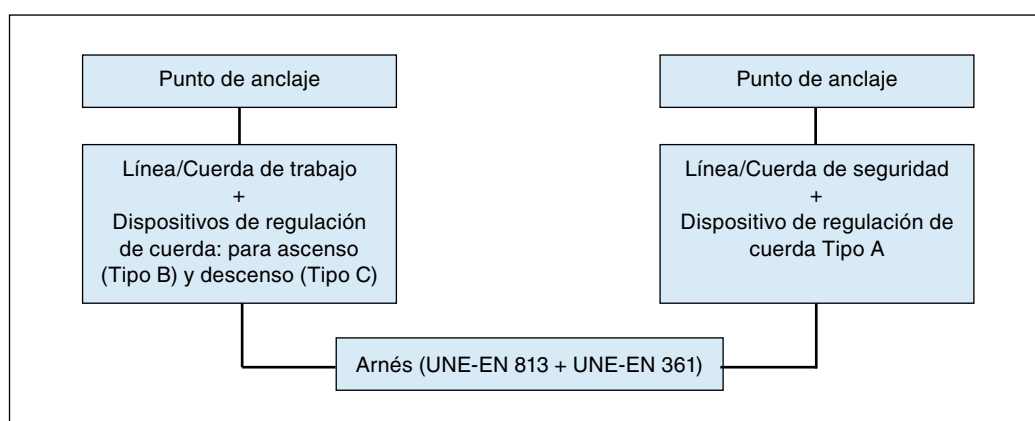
Punto de anclaje

Línea/Cuerda de trabajo
+
Dispositivos de regulación de cuerda: para ascenso (Tipo B) y descenso (Tipo C)

Punto de anclaje

Línea/Cuerda de seguridad
+
Dispositivo de regulación de cuerda Tipo A

Arnés (UNE-EN 813 + UNE-EN 361)